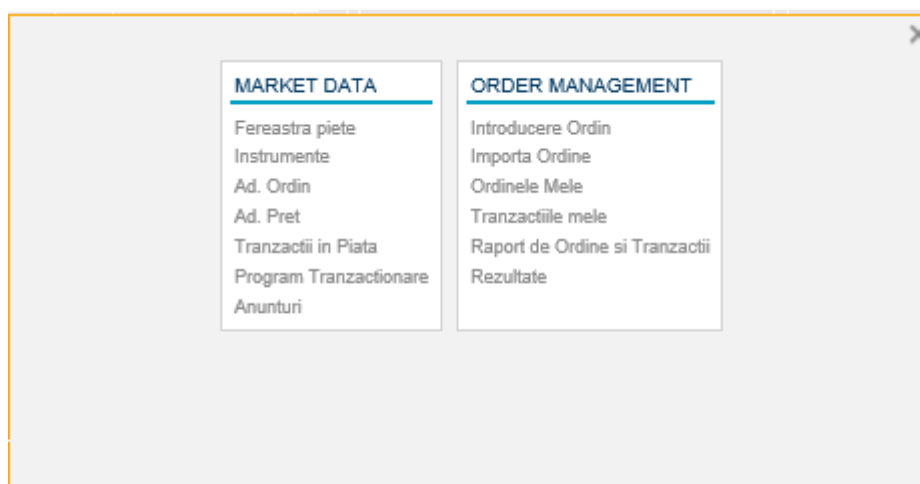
MARKET DATA

Fereastra piete
Instrumente
Ad. Ordin
Ad. Pret
Tranzactii in Piata
Program Tranzactionare
Anunturi

ORDER MANAGEMENT

Introducere Ordin
Importa Ordine
Ordinele Mele
Tranzactiile mele
Raport de Ordine si Tranzactii
Rezultate

×